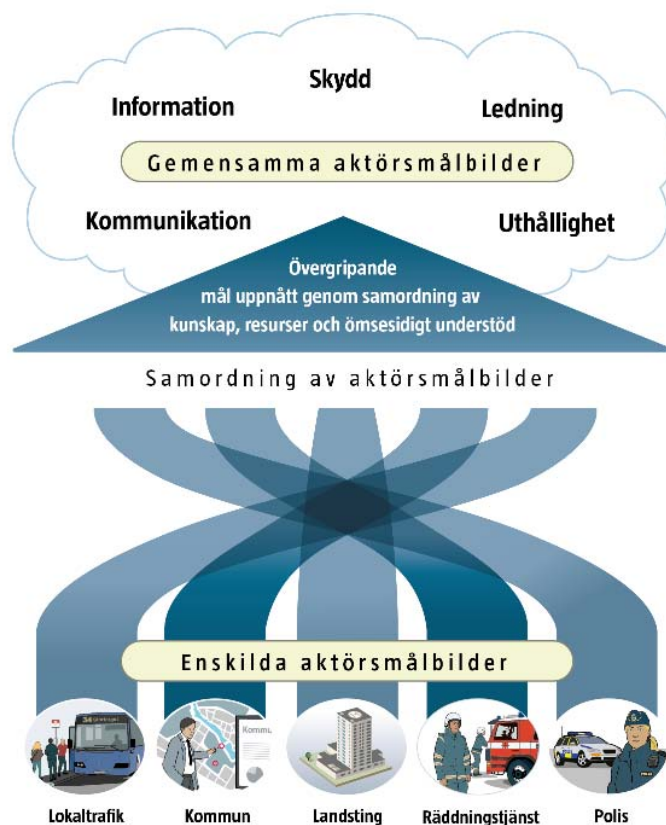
Skydd

Information

Ledning

Gemensamma aktörsmålbilder

Kommunikation

Uthållighet

Övergripande mål uppnått genom samordning av kunskap, resurser och ömsesidigt understöd

Samordning av aktörsmålbilder

Enskilda aktörsmålbilder

Lokaltrafik

Kommun

Landsting

Räddningstjänst

Polis